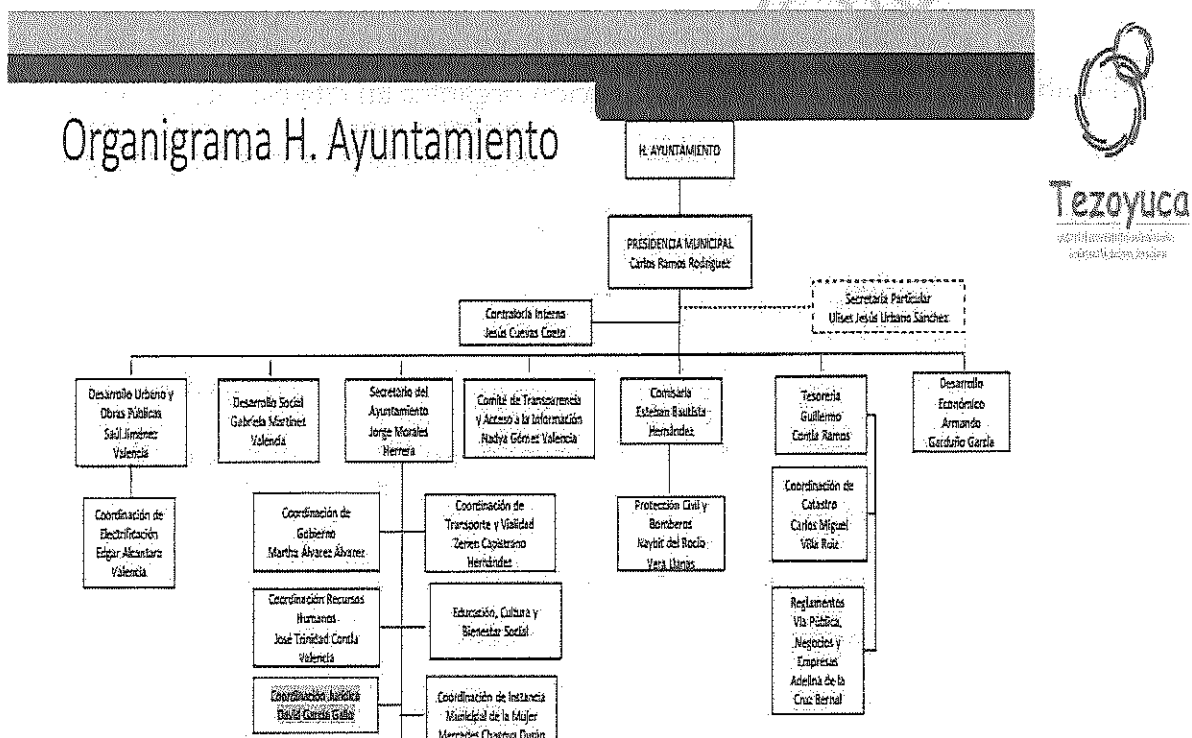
Organigrama H. Ayuntamiento

Tezoyuca

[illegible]

H. AYUNTAMIENTO

PRESIDENCIA MUNICIPAL
Carlos Ramos Rodríguez

Contraloría Interna
Jesús Cuevas Cortés

Secretaría Particular
Uliset Jesús Urbano Sánchez

Desarrollo Urbano y Obras Públicas
Saúl Jiménez Valencia

Desarrollo Social
Gabriela Martínez Valencia

Secretario del Ayuntamiento
Jorge Morales Herrera

Comité de Transparencia y Acceso a la Información
Nadya Gómez Valencia

Comisaría
Esteban Bautista Hernández

Tesorería
Guillermo Contla Ramos

Desarrollo Económico
Armando Garduño García

Coordinación de Electrificación
Edgar Alcantara Valencia

Coordinación de Gobierno
Martha Álvarez Álvarez

Coordinación de Transporte y Vialidad
Zenen Capistrano Hernández

Protección Civil y Bomberos
Naybit del Rocío Vera Llanas

Coordinación de Catastro
Carlos Miguel Villa Ruiz

Coordinación Recursos Humanos
José Trinidad Contla Valencia

Educación, Cultura y Bienestar Social

Reglamentos
Vía Pública, Negocios y Empresas
Adelina de la Cruz Bernal

Coordinación Jurídica
David García Gallo

Coordinación de Instancia Municipal de la Mujer
Mercedes Chavira Durán